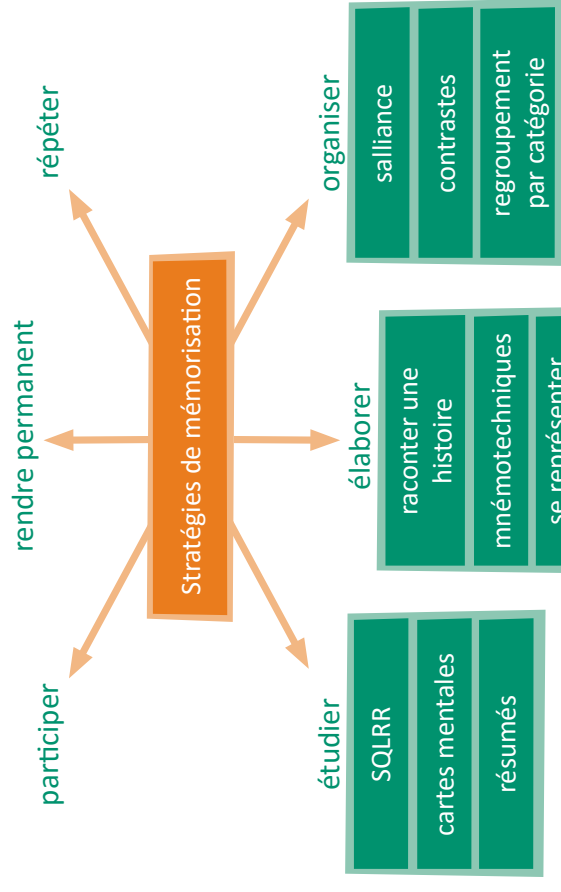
répéter

rendre permanent

participer

Stratégies de mémorisation

organiser

salliance

contrastes

regroupement par catégorie

élaborer

raconter une histoire

mnémotechniques

se représenter

étudier

SQLRR

cartes mentales

résumés